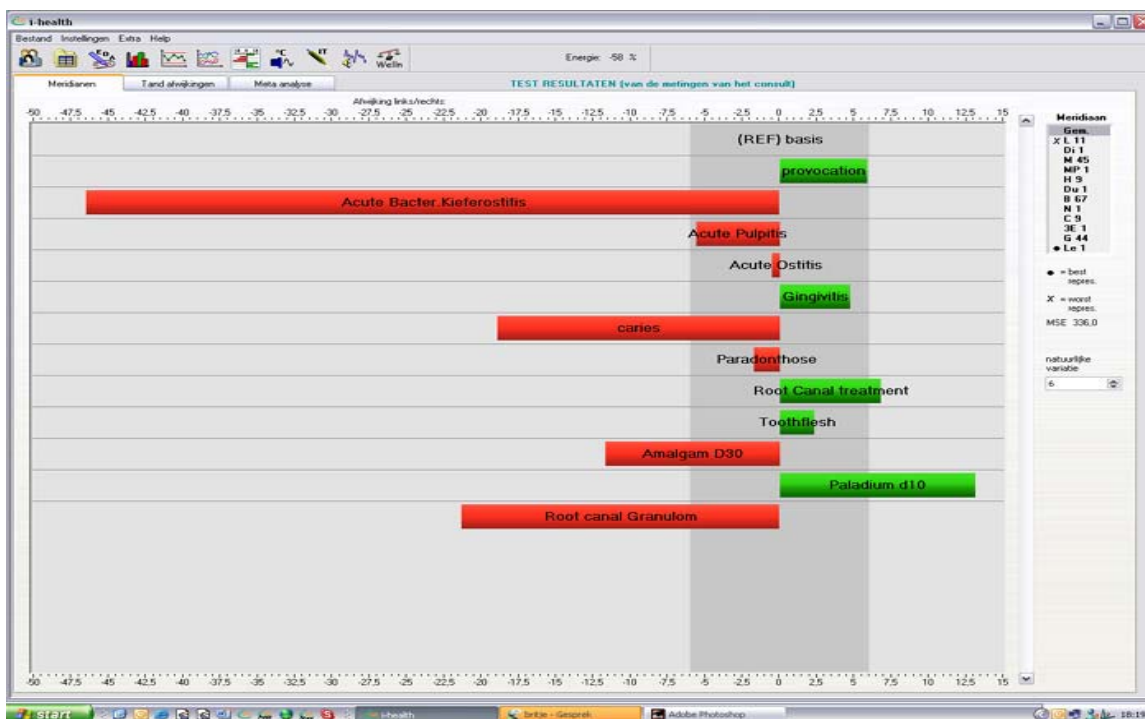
i-health

Bestand Instellingen Extra Help

Welln

Energie: -58 %

Meridianen | Tand afwijkingen | Meta analyse

TEST RESULTATEN (van de metingen van het consult)

Afwijking links/rechts:

-50 -47.5 -45 -42.5 -40 -37.5 -35 -32.5 -30 -27.5 -25 -22.5 -20 -17.5 -15 -12.5 -10 -7.5 -5 -2.5 0 2.5 5 7.5 10 12.5 15

(REF) basis

provocation

Acute Bacter.Kieferostitis

Acute Pulpitis

Acute Ostitis

Gingivitis

caries

Paradonthose

Root Canal treatment

Toothflesh

Amalgam D30

Paladium d10

Root canal Granulom

-50 -47.5 -45 -42.5 -40 -37.5 -35 -32.5 -30 -27.5 -25 -22.5 -20 -17.5 -15 -12.5 -10 -7.5 -5 -2.5 0 2.5 5 7.5 10 12.5 15

Meridiaan

Gem.
X L 11
Di 1
M 45
MP 1
H 9
Du 1
B 67
N 1
C 9
3E 1
G 44
• Le 1

• = best repres.

X = worst repres.

MSE 336,0

natuurlijke variatie

6

start | i-health | britje - Gesprek | Adobe Photoshop | 18:1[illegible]